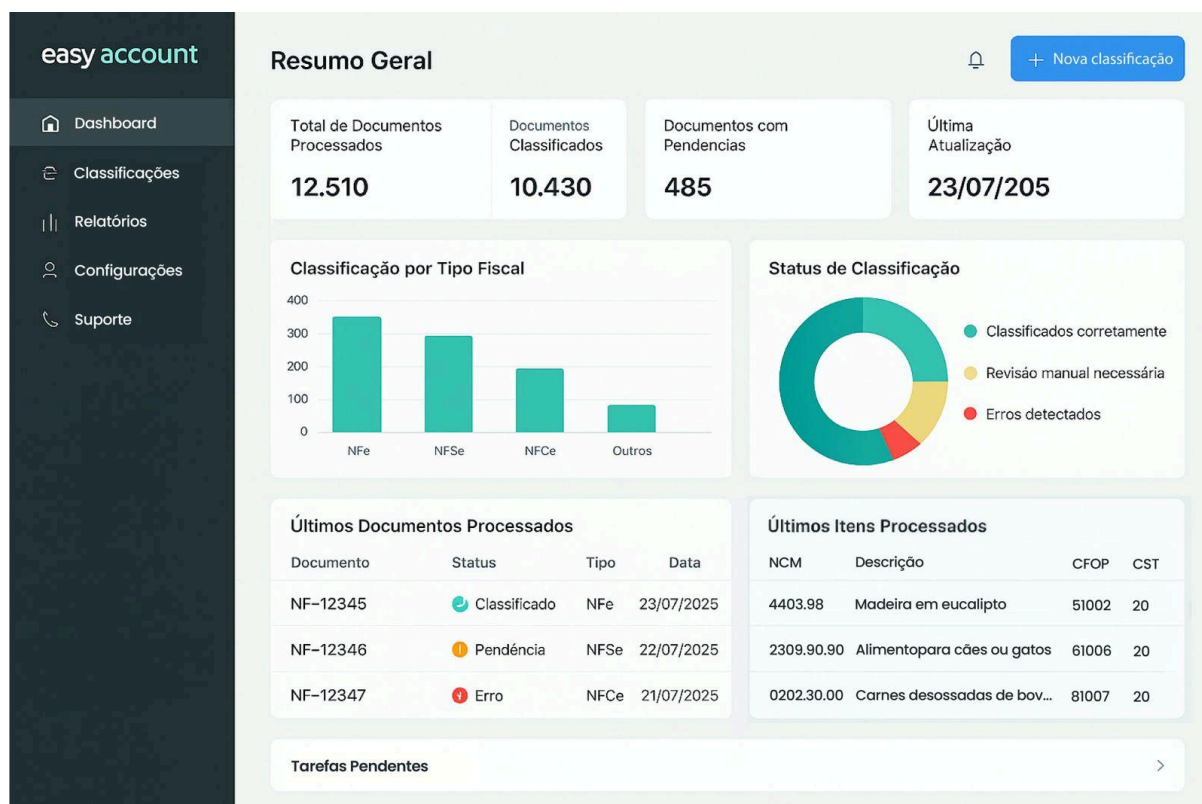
easy account

Dashboard
Classificações
Relatórios
Configurações
Suporte

Resumo Geral

+ Nova classificação

Total de Documentos Processados
12.510

Documentos Classificados
10.430

Documentos com Pendencias
485

Última Atualização
23/07/205

Classificação por Tipo Fiscal

400
300
200
100
0
NFe
NFSe
NFCe
Outros

Status de Classificação

Classificados corretamente
Revisão manual necessária
Erros detectados

Últimos Documentos Processados

| Documento | Status | Tipo | Data |
|---|---|---|---|
| NF-12345 | Classificado | NFe | 23/07/2025 |
| NF-12346 | Pendência | NFSe | 22/07/2025 |
| NF-12347 | Erro | NFCe | 21/07/2025 |

Últimos Itens Processados

| NCM | Descrição | CFOP | CST |
|---|---|---|---|
| 4403.98 | Madeira em eucalipto | 51002 | 20 |
| 2309.90.90 | Alimentopara cães ou gatos | 61006 | 20 |
| 0202.30.00 | Carnes desossadas de bov... | 81007 | 20 |

Tarefas Pendentes